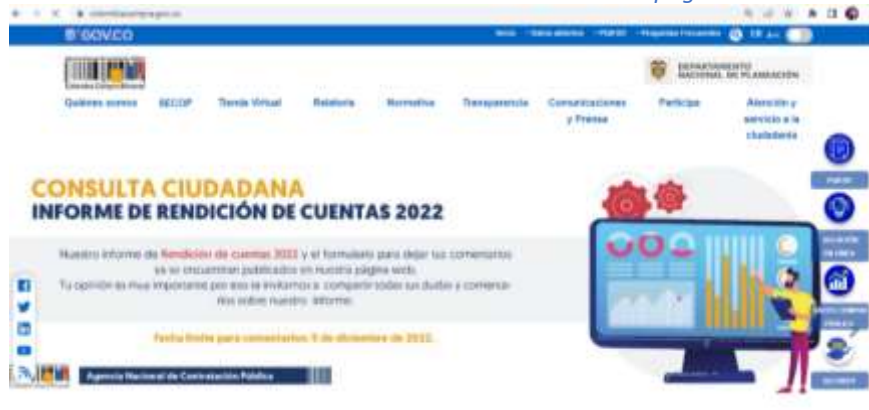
colombiacompra.gov.co

GOV.CO

Inicio · Datos abiertos · PQRSD · Preguntas Frecuentes · EN · ES

Colombia Compra Eficiente

DEPARTAMENTO NACIONAL DE PLANEACIÓN

Quiénes somos · SECOP · Tienda Virtual · Relatoría · Normativa · Transparencia · Comunicaciones y Prensa · Participa · Atención y servicio a la ciudadanía

CONSULTA CIUDADANA
INFORME DE RENDICIÓN DE CUENTAS 2022

Nuestro informe de Rendición de cuentas 2022 y el formulario para dejar tus comentarios ya se encuentran publicados en nuestra página web.
Tu opinión es muy importante por eso te invitamos a compartir todas tus dudas y comentarios sobre nuestro informe.

Fecha límite para comentarios: 9 de diciembre de 2022.

Agencia Nacional de Contratación Pública

PQRSD

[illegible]

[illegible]

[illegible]